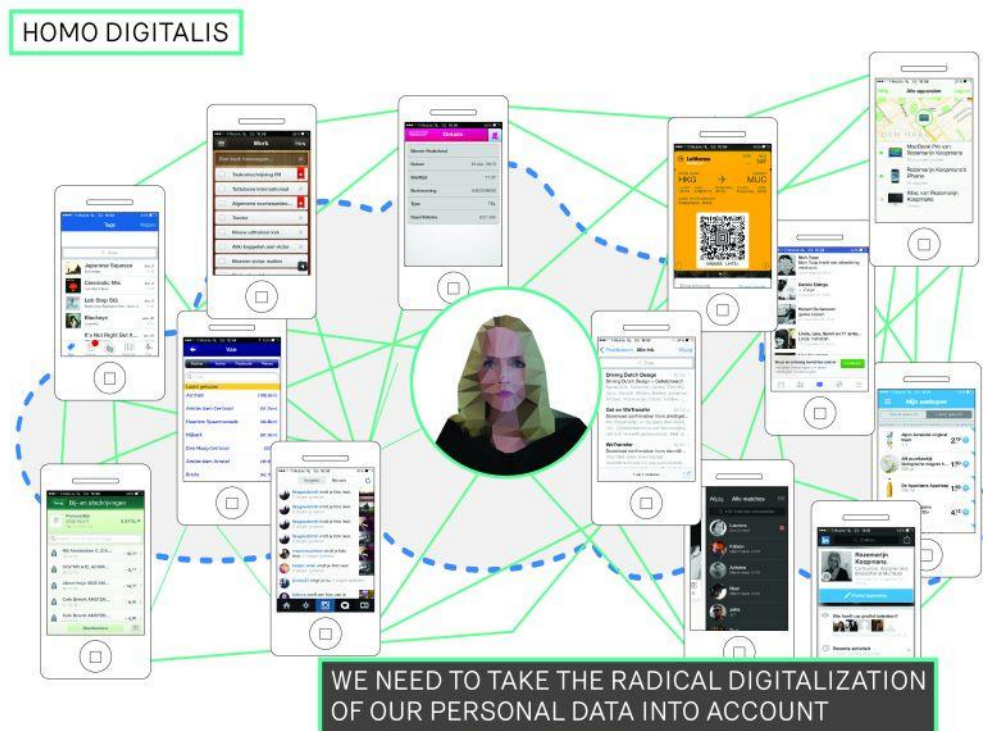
HOMO DIGITALIS

Werk

Details

Tags

Japanese Squeeze

Classic Mix

Lab Step Sth

Blackeye

It's Not Right But It...

Vue

Lufthansa

HKG

MUC

Alle apparaten

MacBook Pro van Rozemarijn Koopmans

Rozemarijn's iPhone

iMac van Rozemarijn Koopmans

Mijn aankopen

Postvakken

Driving Dutch Design

Get on WeTransfer

WeTransfer

Alle matches

Bij- en afschrijvingen

Rozemarijn Koopmans

Bijhouden

WE NEED TO TAKE THE RADICAL DIGITALIZATION OF OUR PERSONAL DATA INTO ACCOUNT